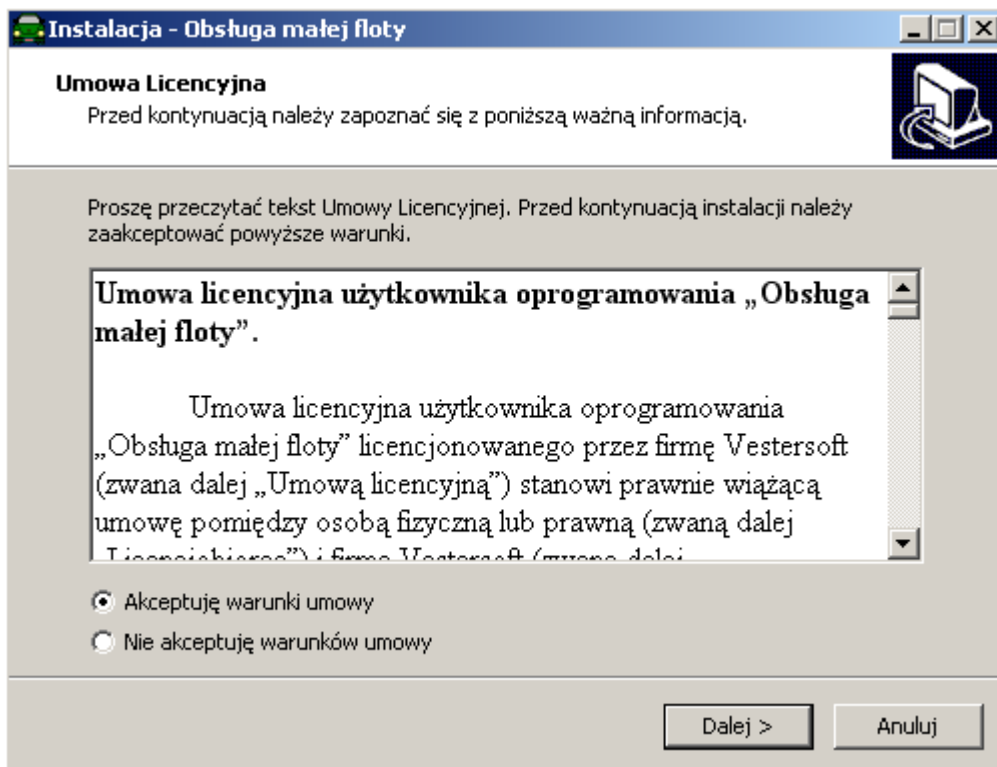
Instalacja - Obsługa małej floty

Umowa Licencyjna
Przed kontynuacją należy zapoznać się z poniższą ważną informacją.

Proszę przeczytać tekst Umowy Licencyjnej. Przed kontynuacją instalacji należy zaakceptować powyższe warunki.

**Umowa licencyjna użytkownika oprogramowania „Obsługa małej floty”.**

Umowa licencyjna użytkownika oprogramowania „Obsługa małej floty” licencjonowanego przez firmę Vestersoft (zwana dalej „Umową licencyjną”) stanowi prawnie wiążącą umowę pomiędzy osobą fizyczną lub prawną (zwaną dalej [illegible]

Akceptuję warunki umowy
Nie akceptuję warunków umowy

Dalej >
Anuluj